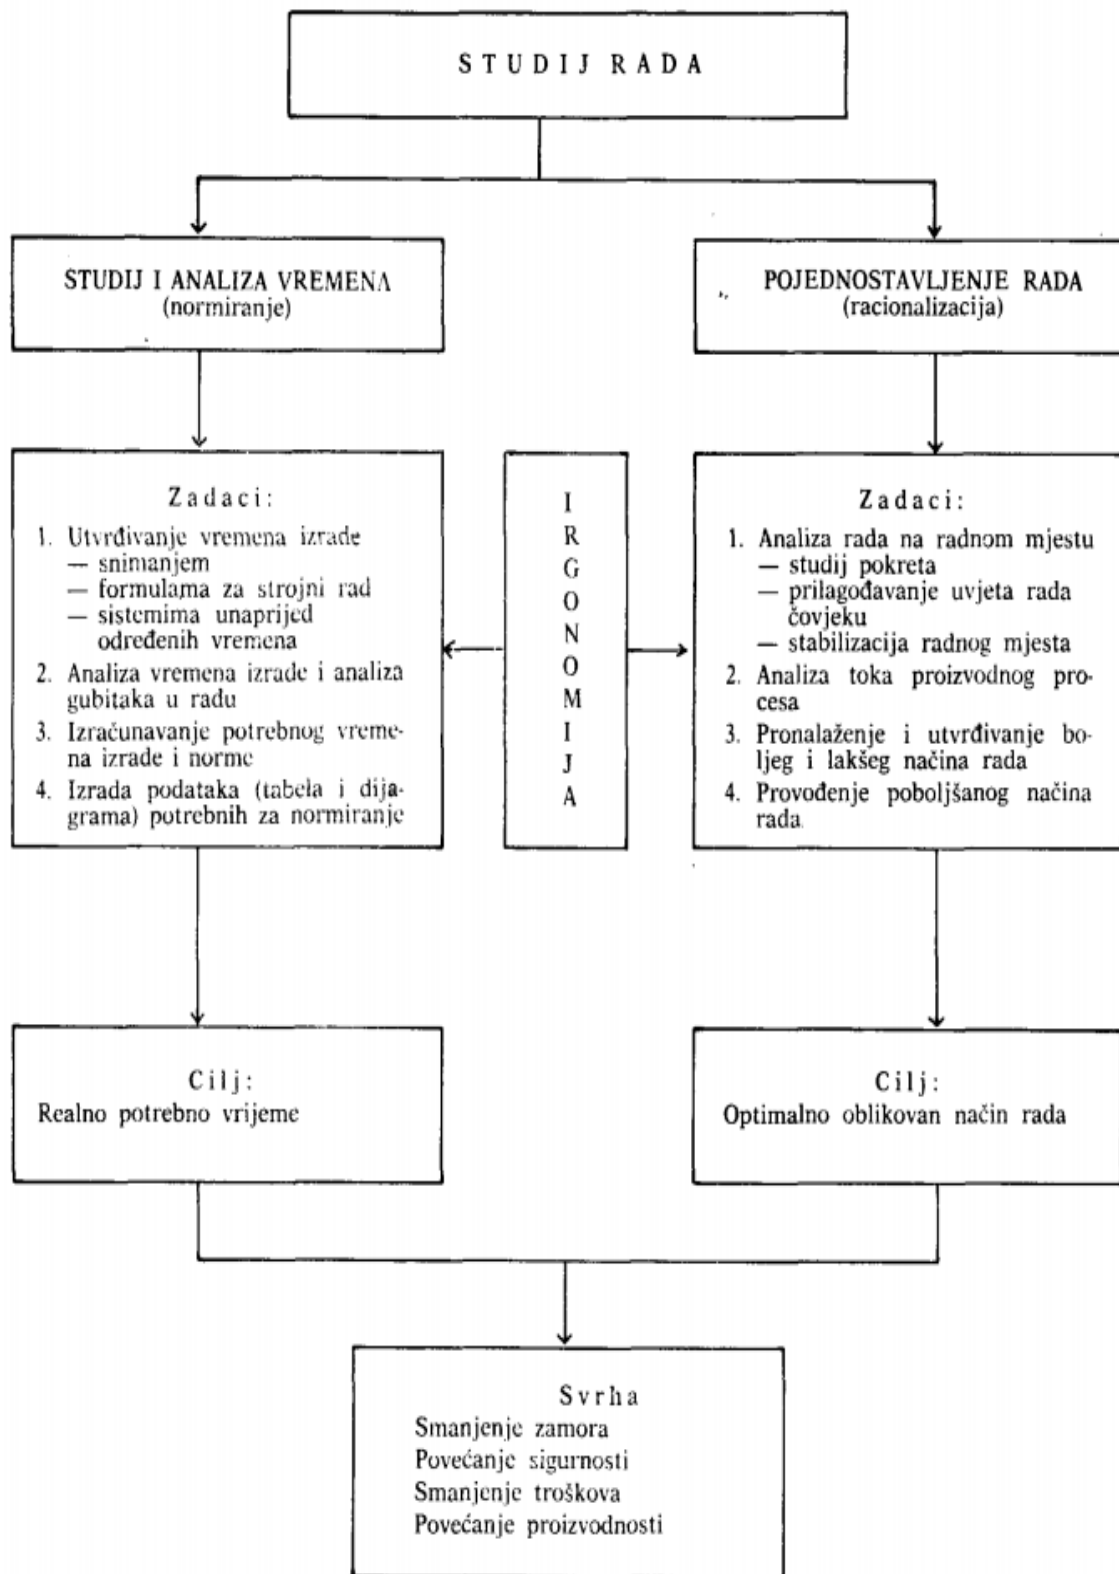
STUDIJ RADA

STUDIJ I ANALIZA VREMENA
(normiranje)

POJEDNOSTAVLJENJE RADA
(racionalizacija)

Zadaci:
1. Utvrđivanje vremena izrade
— snimanjem
— formulama za strojni rad
— sistemima unaprijed određenih vremena
2. Analiza vremena izrade i analiza gubitaka u radu
3. Izračunavanje potrebnog vremena izrade i norme
4. Izrada podataka (tabela i dijagrama) potrebnih za normiranje

I R G O N O M I J A

Zadaci:
1. Analiza rada na radnom mjestu
— studij pokreta
— prilagođavanje uvjeta rada čovjeku
— stabilizacija radnog mjesta
2. Analiza toka proizvodnog procesa
3. Pronalaženje i utvrđivanje boljeg i lakšeg načina rada
4. Provođenje poboljšanog načina rada

Cilj:
Realno potrebno vrijeme

Cilj:
Optimalno oblikovan način rada

Svrha
Smanjenje zamora
Povećanje sigurnosti
Smanjenje troškova
Povećanje proizvodnosti